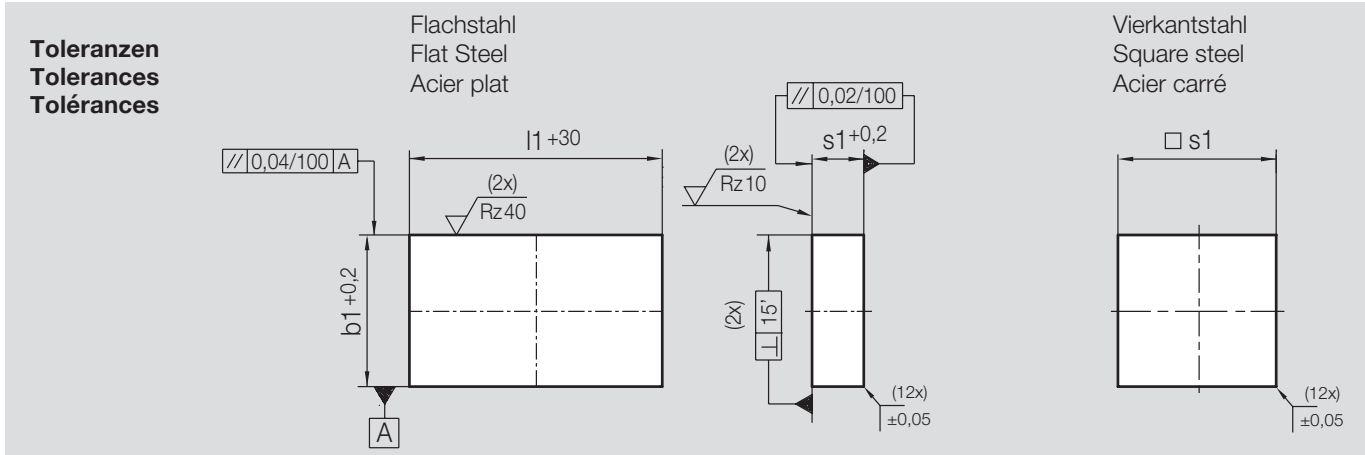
Toleranzen
Tolerances
Tolérances

Flachstahl
Flat Steel
Acier plat

// 0,04/100 A

l1 +30

(2x)
Rz 40

b1 +0,2

A

(2x)
Rz 10

// 0,02/100

s1 +0,2

(2x) ⊥ 15'

(12x)
±0,05

Vierkantstahl
Square steel
Acier carré

□ s1

(12x)
±0,05